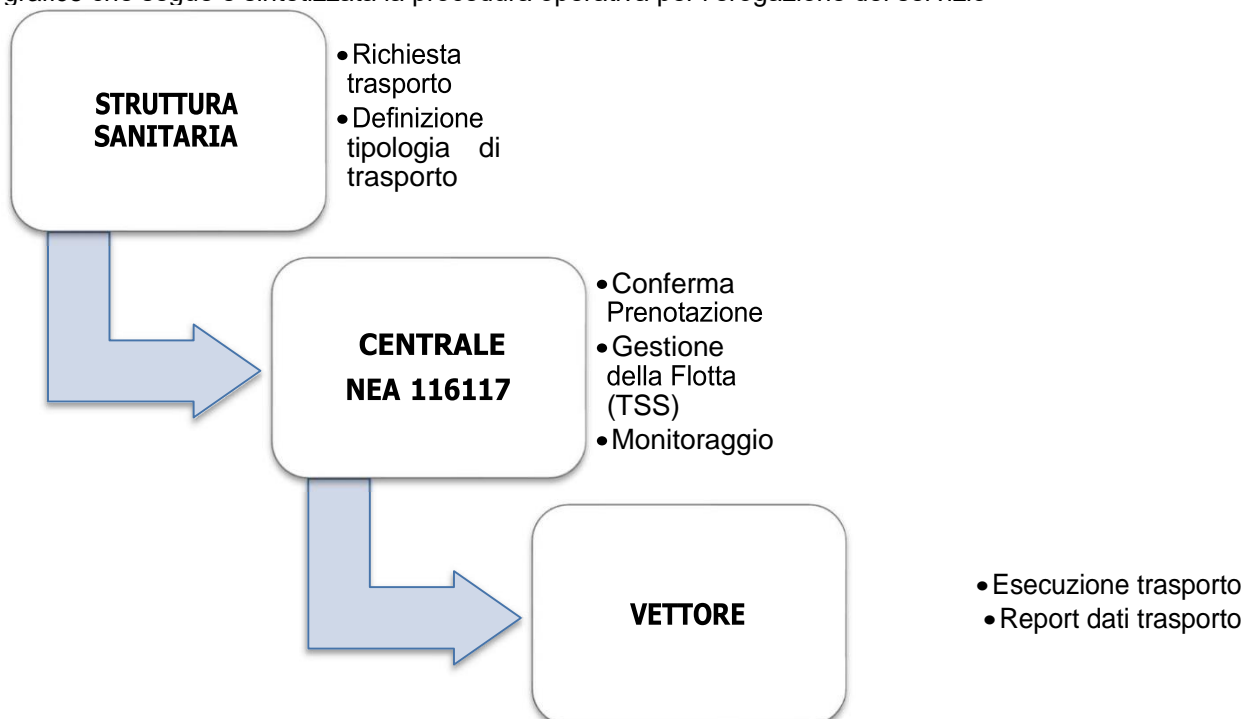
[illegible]

STRUTTURA SANITARIA

- Richiesta trasporto
- Definizione tipologia di trasporto

CENTRALE NEA 116117

- Conferma Prenotazione
- Gestione della Flotta (TSS)
- Monitoraggio

VETTORE

- Esecuzione trasporto
- Report dati trasporto